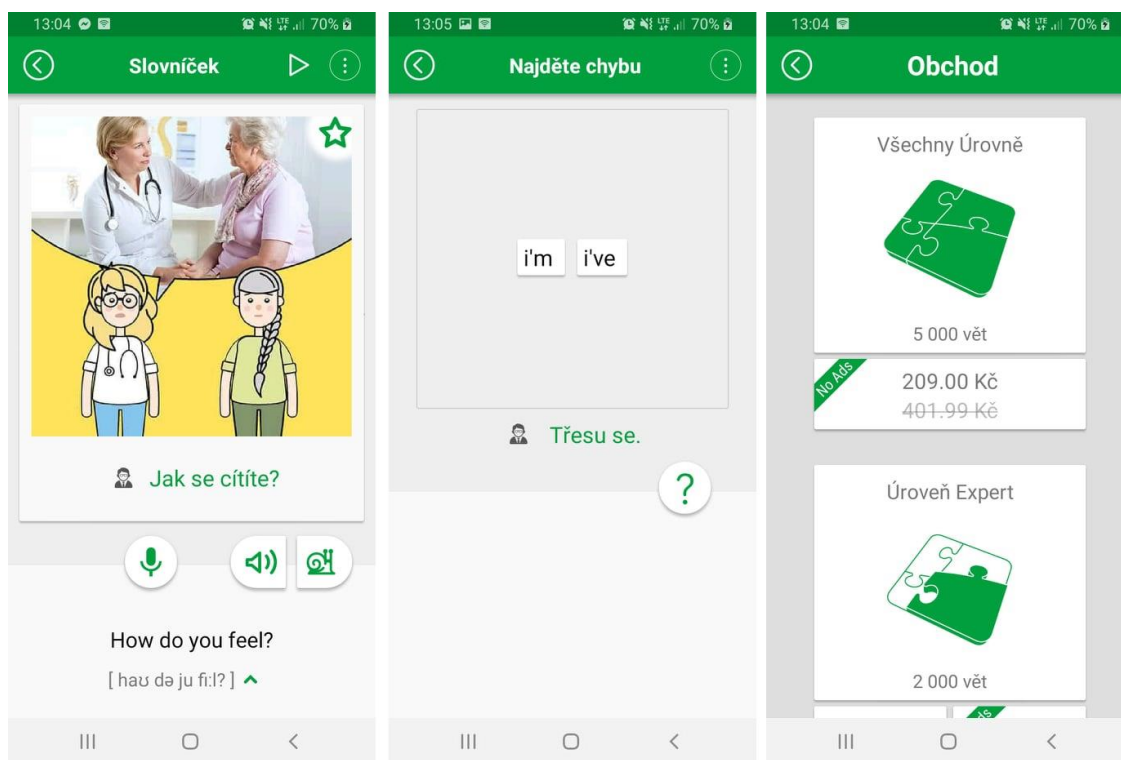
13:04

70%

Slovníček

Jak se cítíte?

How do you feel?

[ haʊ də ju fiːl? ]

13:05

70%

Najděte chybu

i'm i've

Třesu se.

?

13:04

70%

Obchod

Všechny Úrovně

5 000 vět

No Ads

209.00 Kč

~~401.99 Kč~~

Úroveň Expert

2 000 vět